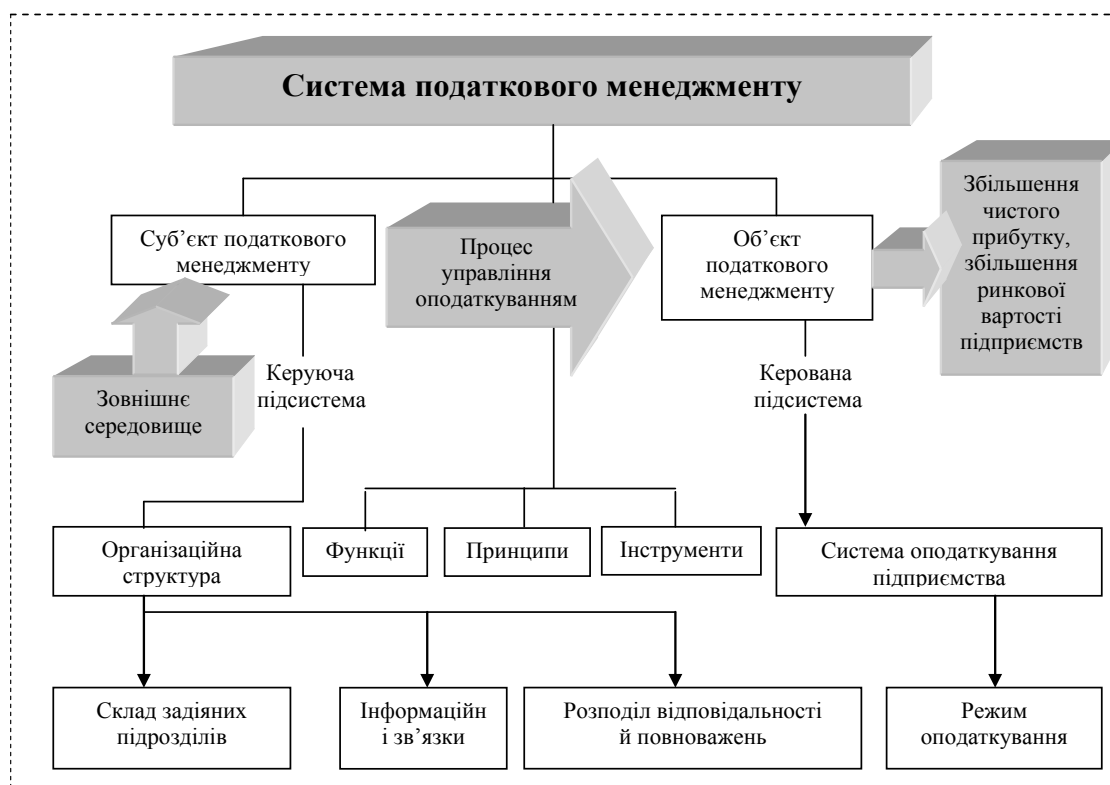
Система податкового менеджменту

Суб'єкт податкового менеджменту

Процес управління оподаткуванням

Об'єкт податкового менеджменту

Збільшення чистого прибутку, збільшення ринкової вартості підприємств

Зовнішнє середовище

Керуюча підсистема

Керована підсистема

Організаційна структура

Функції

Принципи

Інструменти

Система оподаткування підприємства

Склад задіяних підрозділів

Інформаційн і зв'язки

Розподіл відповідальності й повноважень

Режим оподаткування